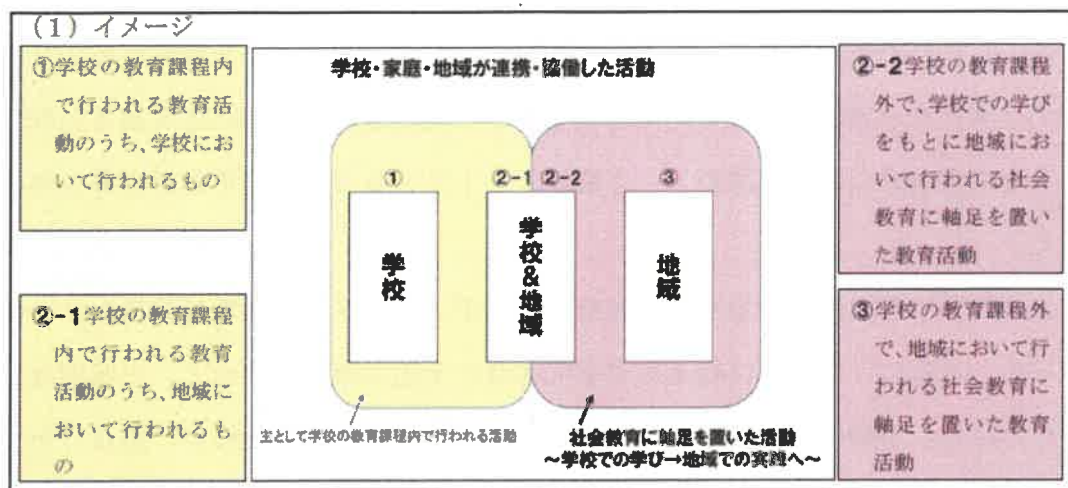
(1) イメージ

①学校の教育課程内で行われる教育活動のうち、学校において行われるもの

②-1学校の教育課程内で行われる教育活動のうち、地域において行われるもの

学校・家庭・地域が連携・協働した活動

① ②-1 ②-2 ③

学校

学校&地域

地域

主として学校の教育課程内で行われる活動

社会教育に軸足を置いた活動
~学校での学び→地域での実践へ~

②-2学校の教育課程外で、学校での学びをもとに地域において行われる社会教育に軸足を置いた教育活動

③学校の教育課程外で、地域において行われる社会教育に軸足を置いた教育活動